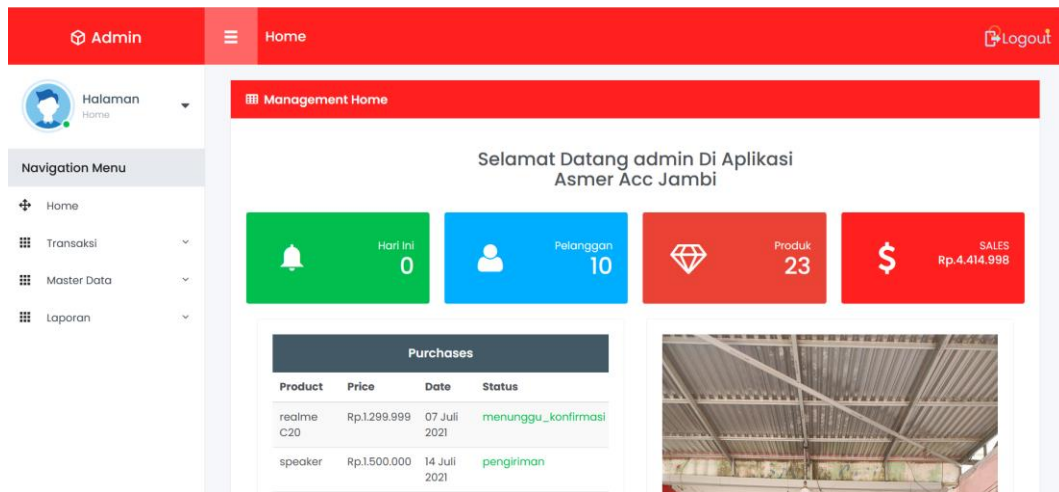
Admin

Home

Logout

Halaman
Home

Navigation Menu

Home

Transaksi

Master Data

Laporan

Management Home

Selamat Datang admin Di Aplikasi Asmer Acc Jambi

Hari Ini
0

Pelanggan
10

Produk
23

SALES
Rp.4.414.998

Purchases

| Product | Price | Date | Status |
|---|---|---|---|
| realme C20 | Rp.1.299.999 | 07 Juli 2021 | menunggu_konfirmasi |
| speaker | Rp.1.500.000 | 14 Juli 2021 | pengiriman |